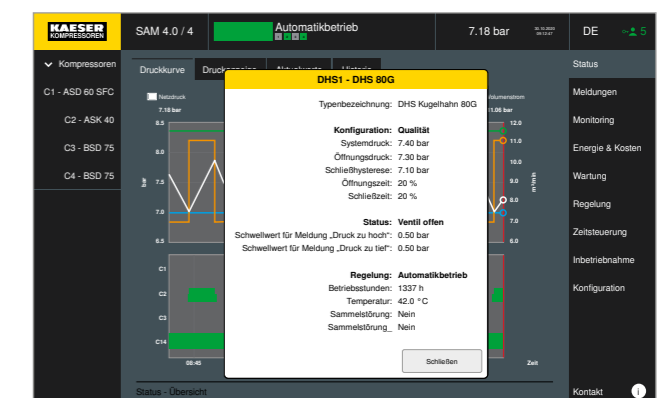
KAESER KOMPRESSOREN
SAM 4.0 / 4
Automatikbetrieb
7.18 bar
DE
5

Kompressoren
C1 - ASD 60 SFC
C2 - ASK 40
C3 - BSD 75
C4 - BSD 75

Druckkurve
Druckanzeige
Aktuelwerte
Historie

Netzdruck
7.18 bar
8.5
8.0
7.5
7.0
6.5
bar
C1
C2
C3
C14
08:45
Volumenstrom
1.06 bar
12.0
11.0
10.0
9.0
8.0
7.0
6.0
m³/min
Zeit

Status - Übersicht

DHS1 - DHS 80G
Typenbezeichnung: DHS Kugelhahn 80G

Konfiguration: Qualität
Systemdruck: 7.40 bar
Öffnungsdruck: 7.30 bar
Schließhysterese: 7.10 bar
Öffnungszeit: 20 %
Schließzeit: 20 %

Status: Ventil offen
Schwellwert für Meldung „Druck zu hoch": 0.50 bar
Schwellwert für Meldung „Druck zu tief": 0.50 bar

Regelung: Automatikbetrieb
Betriebsstunden: 1337 h
Temperatur: 42.0 °C
Sammelstörung: Nein
Sammelstörung_: Nein

Schließen

Status
Meldungen
Monitoring
Energie & Kosten
Wartung
Regelung
Zeitsteuerung
Inbetriebnahme
Konfiguration
Kontakt
i